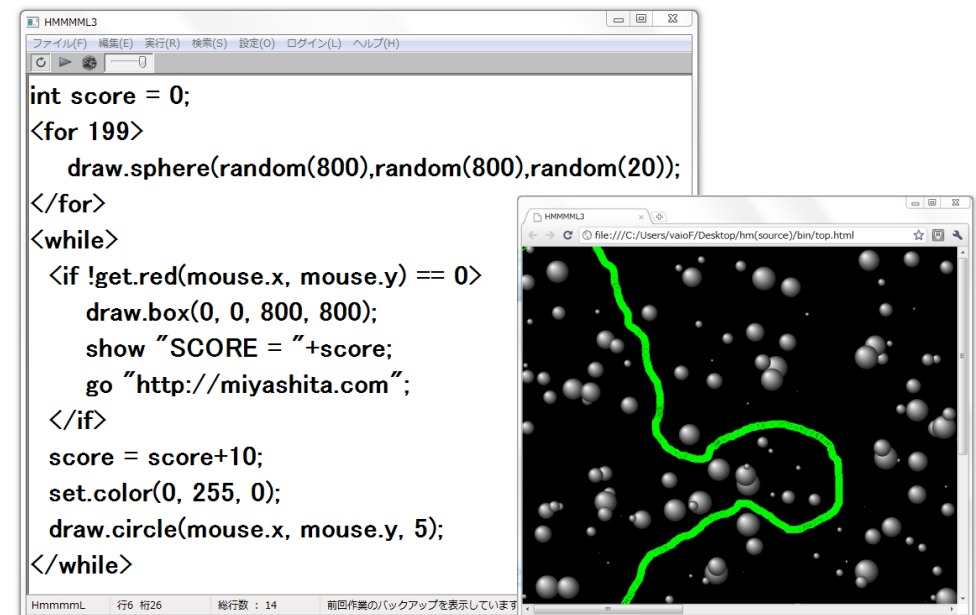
HMMMML3

ファイル(F) 編集(E) 実行(R) 検索(S) 設定(O) ログイン(L) ヘルプ(H)

int score = 0;
<for 199>
draw.sphere(random(800),random(800),random(20));
</for>
<while>
<if !get.red(mouse.x, mouse.y) == 0>
draw.box(0, 0, 800, 800);
show "SCORE = "+score;
go "http://miyashita.com";
</if>
score = score+10;
set.color(0, 255, 0);
draw.circle(mouse.x, mouse.y, 5);
</while>

HmmmmL 行6 桁26 総行数 : 14 前回作業のバックアップを表示していま

HMMMML3

file:///C:/Users/vaioF/Desktop/hm(source)/bin/top.html